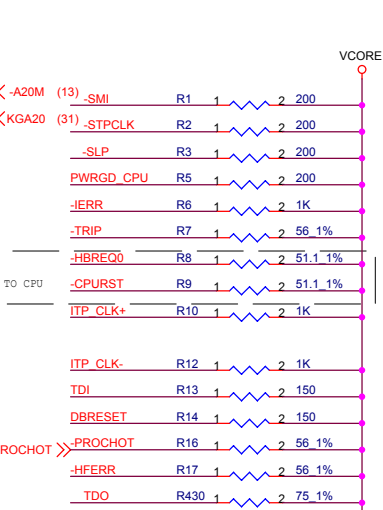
VCORE

-A20M (13) -SMI R1 1 2 200

KGA20 (31) -STPCLK R2 1 2 200

-SLP R3 1 2 200

PWRGD_CPU R5 1 2 200

-IERR R6 1 2 1K

-TRIP R7 1 2 56_1%

-HBREQ0 R8 1 2 51.1_1%

TO CPU -CPURST R9 1 2 51.1_1%

ITP_CLK+ R10 1 2 1K

ITP_CLK- R12 1 2 1K

TDI R13 1 2 150

DBRESET R14 1 2 150

ROCHOT -PROCHOT R16 1 2 56_1%

-HFERR R17 1 2 56_1%

TDO R430 1 2 75_1%